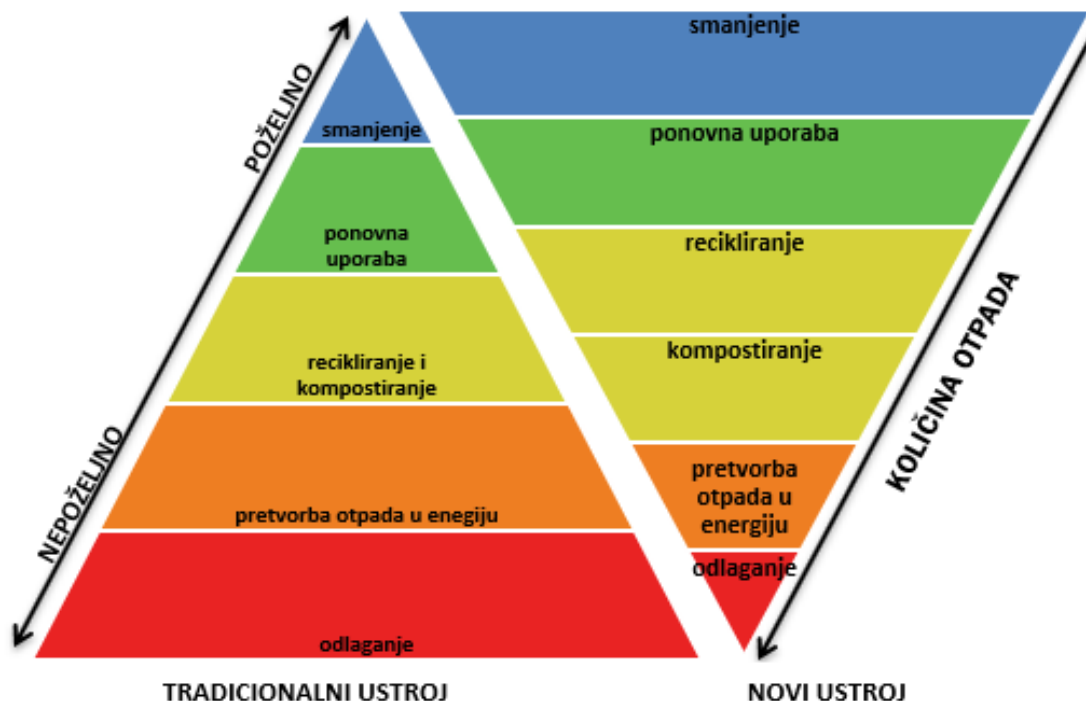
POŽELJNO

NEPOŽELJNO

smanjenje

ponovna uporaba

recikliranje i kompostiranje

pretvorba otpada u enegiju

odlaganje

TRADICIONALNI USTROJ

smanjenje

ponovna uporaba

recikliranje

kompostiranje

pretvorba otpada u energiju

odlaganje

KOLIČINA OTPADA

NOVI USTROJ